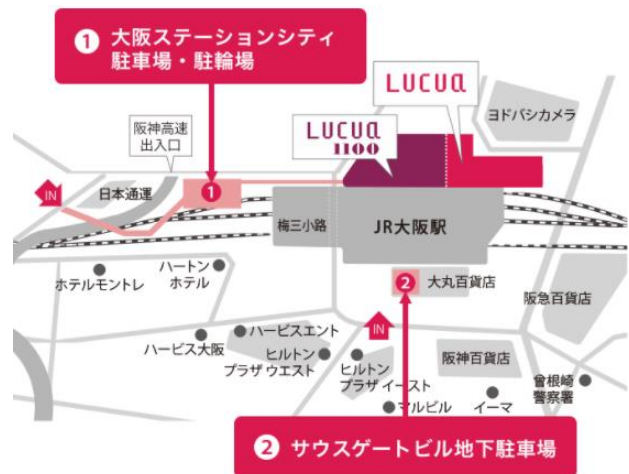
1 大阪ステーションシティ 駐車場・駐輪場

LUCUA

ヨドバシカメラ

阪神高速 出入口

LUCUA 1100

IN

日本通運

1

梅三小路

JR大阪駅

ハートン ホテル

ホテルモントレ

2 大丸百貨店

阪急百貨店

ハービスエント

IN

ハービス大阪

ヒルトン プラザ ウエスト

ヒルトン プラザ イースト

阪神百貨店

曾根崎 警察署

マルビル

イーマ

2 サウスゲートビル地下駐車場